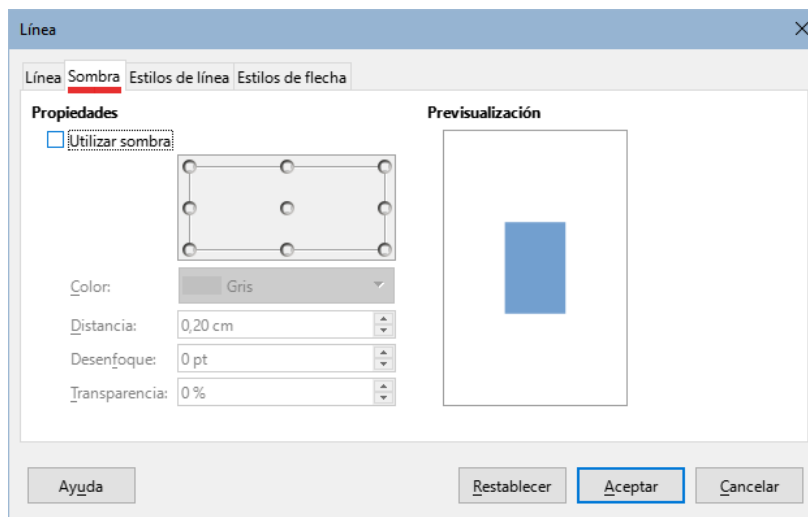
Línea

Línea | Sombra | Estilos de línea | Estilos de flecha

Propiedades

Utilizar sombra

Color: Gris

Distancia: 0,20 cm

Desenfoque: 0 pt

Transparencia: 0 %

Previsualización

Ayuda

Restablecer

Aceptar

Cancelar